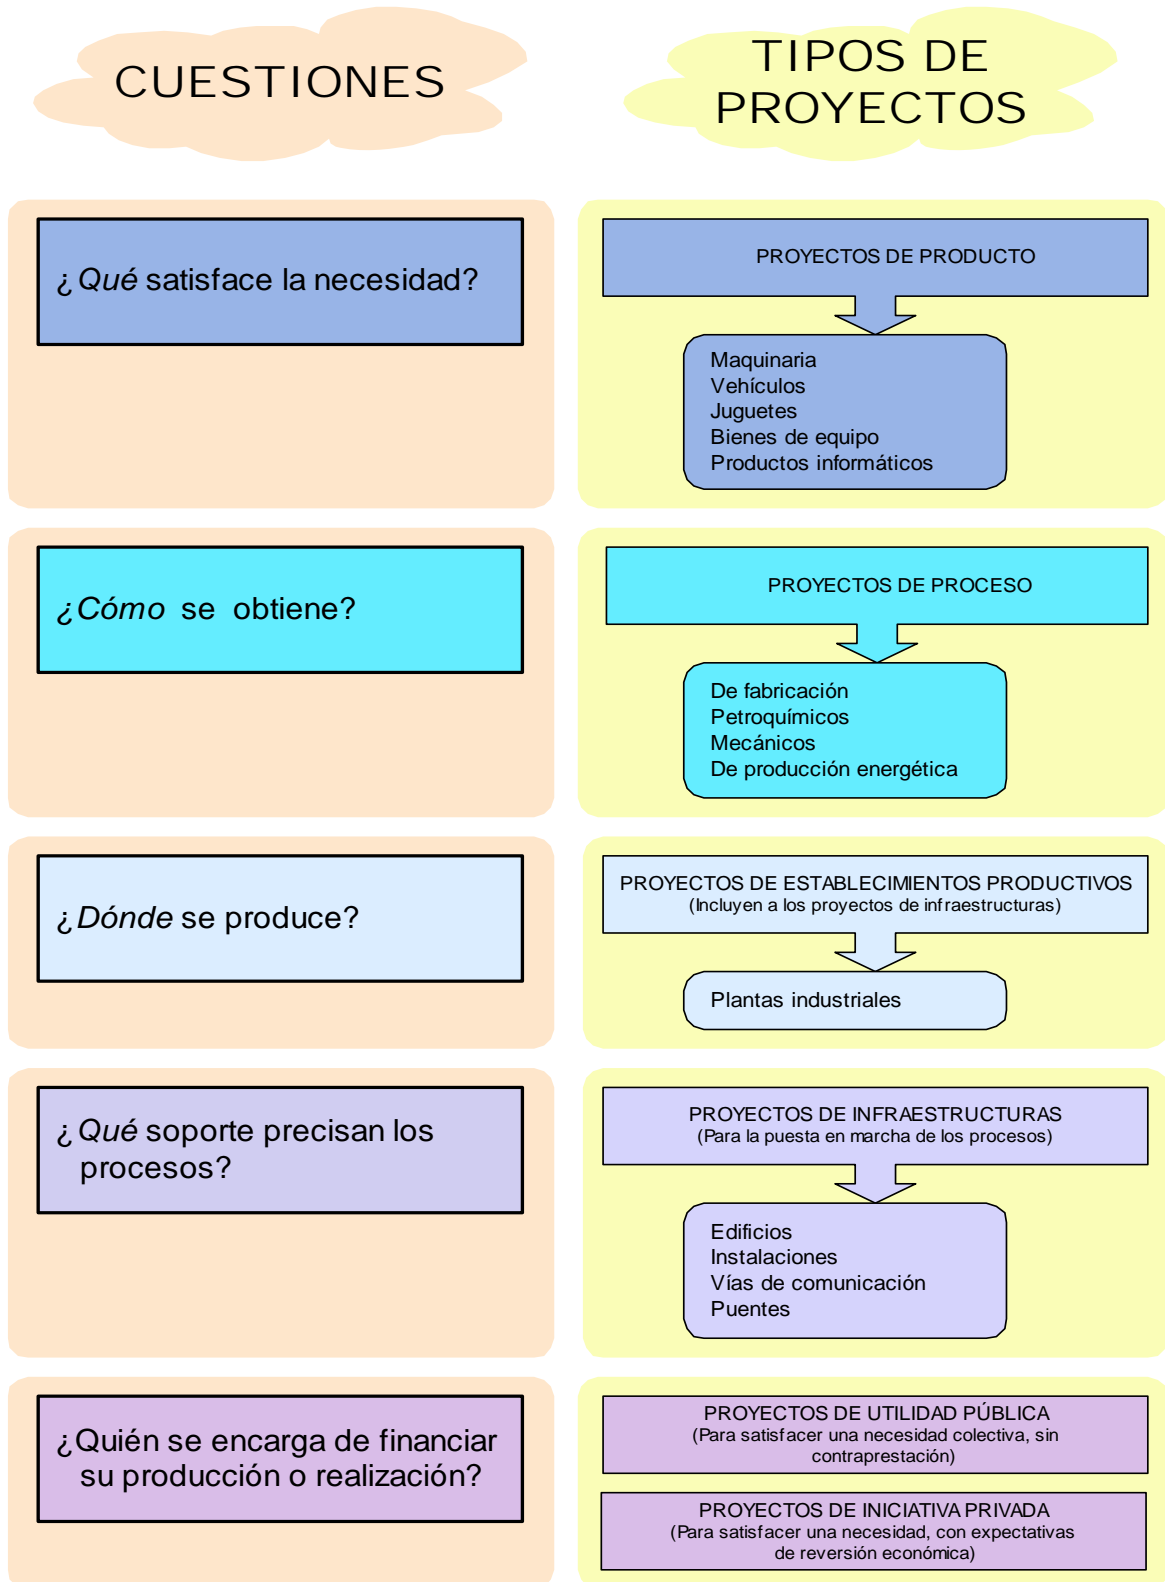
CUESTIONES

TIPOS DE PROYECTOS

¿Qué satisface la necesidad?

PROYECTOS DE PRODUCTO

Maquinaria
Vehículos
Juguetes
Bienes de equipo
Productos informáticos

¿Cómo se obtiene?

PROYECTOS DE PROCESO

De fabricación
Petroquímicos
Mecánicos
De producción energética

¿Dónde se produce?

PROYECTOS DE ESTABLECIMIENTOS PRODUCTIVOS
(Incluyen a los proyectos de infraestructuras)

Plantas industriales

¿Qué soporte precisan los procesos?

PROYECTOS DE INFRAESTRUCTURAS
(Para la puesta en marcha de los procesos)

Edificios
Instalaciones
Vías de comunicación
Puentes

¿Quién se encarga de financiar su producción o realización?

PROYECTOS DE UTILIDAD PÚBLICA
(Para satisfacer una necesidad colectiva, sin contraprestación)

PROYECTOS DE INICIATIVA PRIVADA
(Para satisfacer una necesidad, con expectativas de reversión económica)